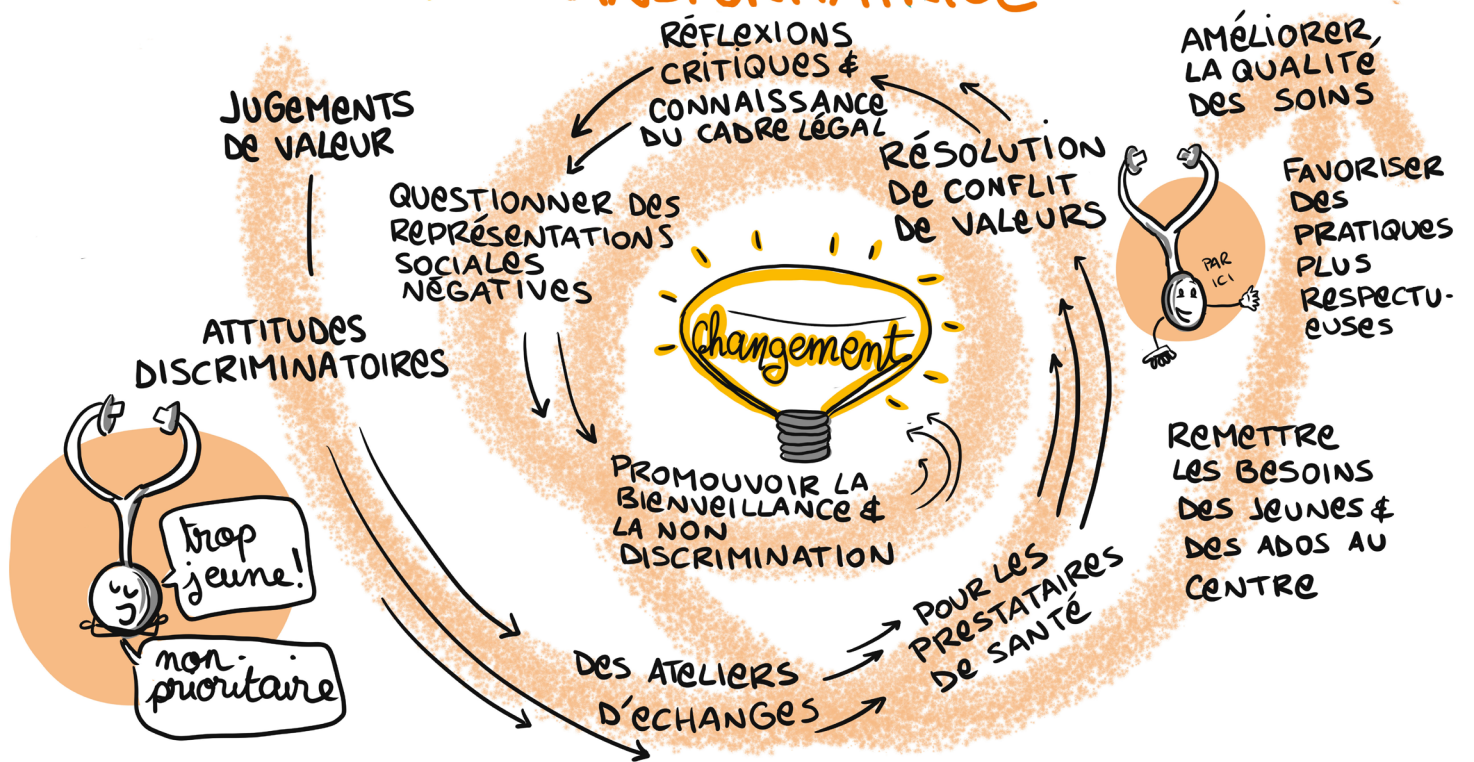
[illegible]

RÉFLEXIONS CRITIQUES & CONNAISSANCE DU CADRE LÉGAL

AMÉLIORER LA QUALITÉ DES SOINS

JUGEMENTS DE VALEUR

RÉSOLUTION DE CONFLIT DE VALEURS

QUESTIONNER DES REPRÉSENTATIONS SOCIALES NÉGATIVES

FAVORISER DES PRATIQUES PLUS RESPECTUEUSES

PAR ICI

Changement

ATTITUDES DISCRIMINATOIRES

PROMOUVOIR LA BIENVEILLANCE & LA NON DISCRIMINATION

REMETTRE LES BESOINS DES JEUNES & DES ADOS AU CENTRE

trop jeune!

non-prioritaire

DES ATELIERS D'ÉCHANGES

POUR LES PRESTATAIRES DE SANTÉ